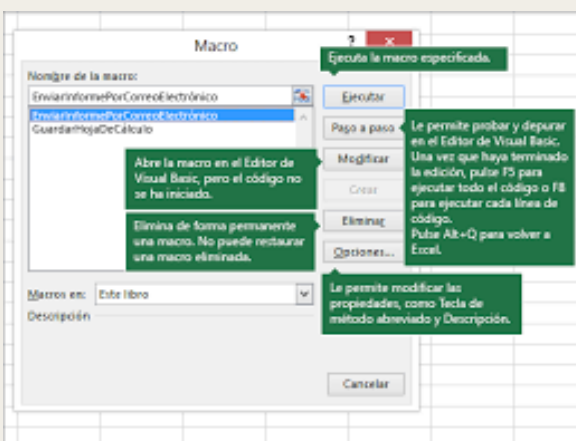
Macro

?

Nombre de la macro:

EnviarInformePorCorreoElectrónico

EnviarInformePorCorreoElectrónico
GuardarHojaDeCálculo

Ejecuta la macro especificada.

Ejecutar

Paso a paso

Le permite probar y depurar en el Editor de Visual Basic. Una vez que haya terminado la edición, pulse F5 para ejecutar todo el código o F8 para ejecutar cada línea de código.
Pulse Alt+Q para volver a Excel.

Abre la macro en el Editor de Visual Basic, pero el código no se ha iniciado.

Modificar

Crear

Elimina de forma permanente una macro. No puede restaurar una macro eliminada.

Eliminar

Opciones...

Macros en: Este libro

Descripción

Le permite modificar las propiedades, como Tecla de método abreviado y Descripción.

Cancelar